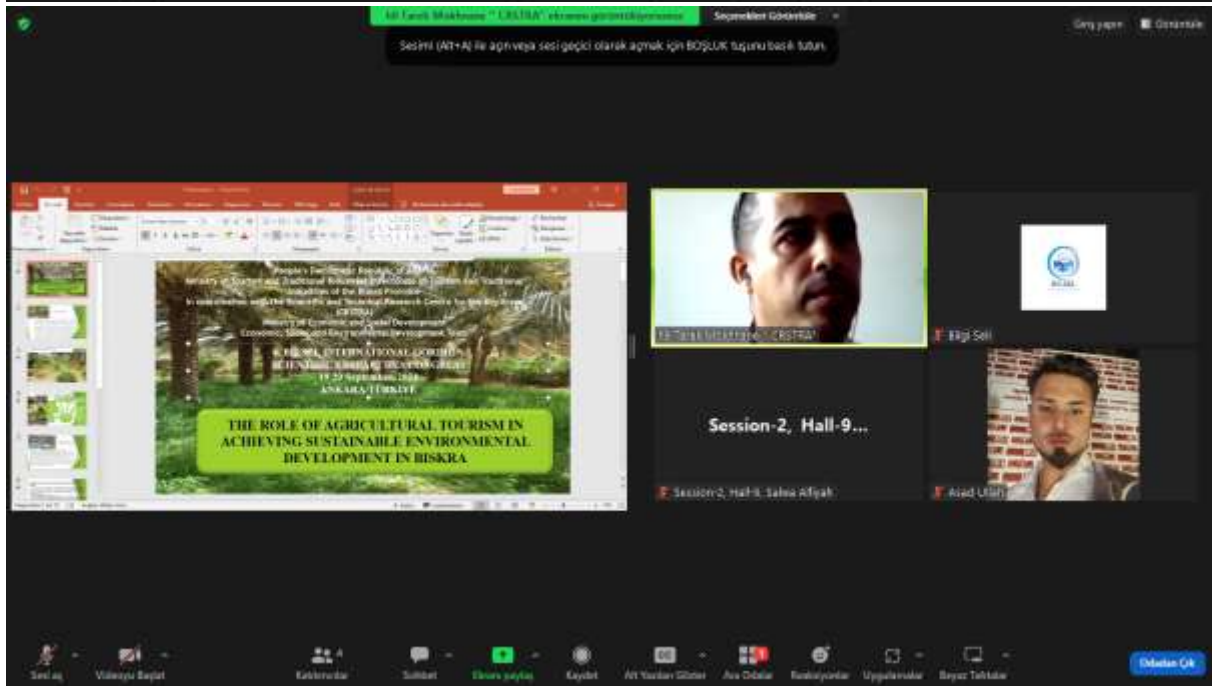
Mr Tarek Mokhtane " CRSTRA" ekranını görüntülüyorsunuz

Seçenekleri Görüntüle

Sesimi (Alt+A) ile açın veya sesi geçici olarak açmak için BOŞLUK tuşunu basılı tutun.

Geniş yapın

Görüntüle

People's Democratic Republic of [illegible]

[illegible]

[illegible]

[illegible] INTERNATIONAL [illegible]

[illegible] September 202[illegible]

ANKARA/TÜRKİYE

THE ROLE OF AGRICULTURAL TOURISM IN ACHIEVING SUSTAINABLE ENVIRONMENTAL DEVELOPMENT IN BISKRA

Mr Tarek Mokhtane " CRSTRA"

Bilgi Sell

Session-2, Hall-9...

Session-2, Hall-9, Salwa Aliyah

Asad Ullah

Sesi aç

Videoyu Başlat

Katılımcılar

Sohbet

Ekranı paylaş

Kaydet

Alt Yazıları Göster

Ara Odalar

Reaksiyonlar

Uygulamalar

Beyaz Tahtalar

Odadan Çık